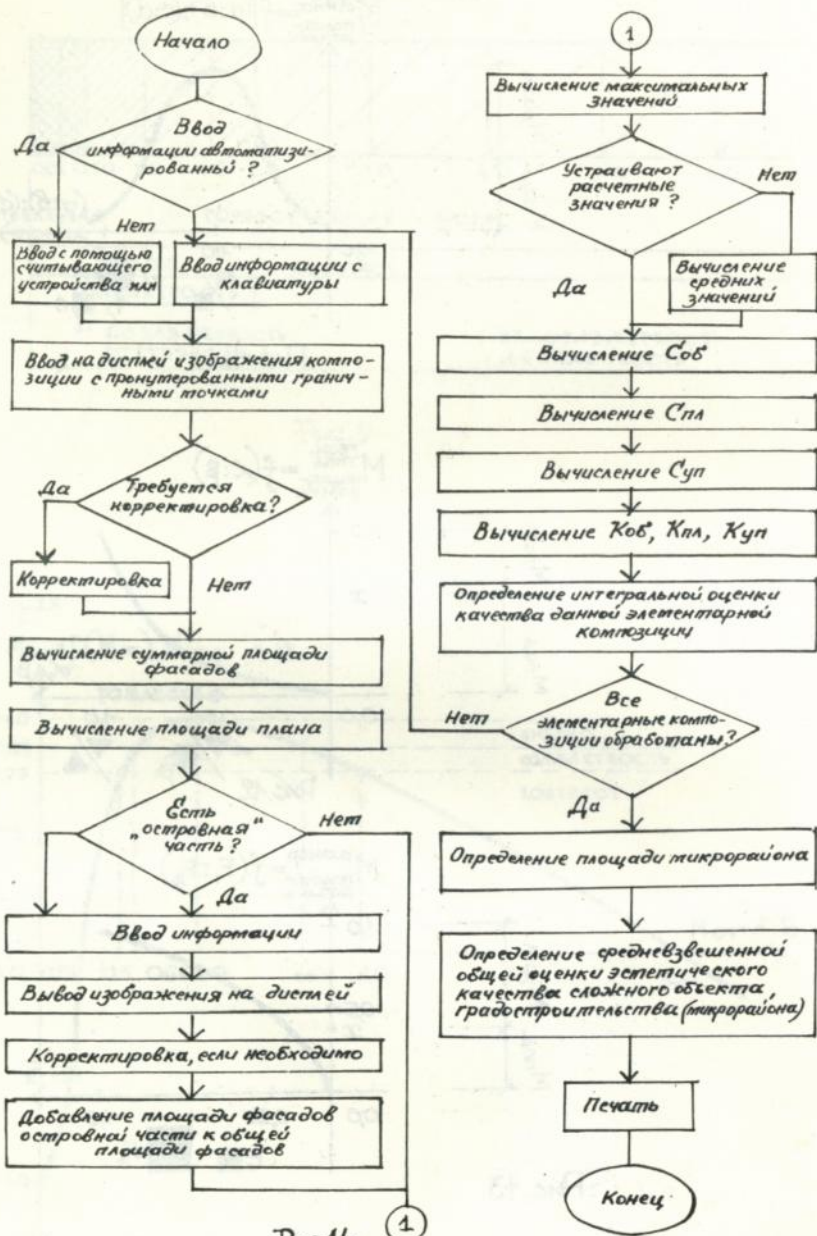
Начало

Ввод информации автоматизированный ?

Да

Нет

Ввод с помощью считывающего устройства или

Ввод информации с клавиатуры

Ввод на дисплей изображения композиции с пронумерованными граничными точками

Требуется корректировка?

Да

Корректировка

Нет

Вычисление суммарной площади фасадов

Вычисление площади плана

Есть „островная" часть?

Нет

Да

Ввод информации

Вывод изображения на дисплей

Корректировка, если необходимо

Добавление площади фасадов островной части к общей площади фасадов

Рис.14

1

1

Вычисление максимальных значений

Устраивают расчетные значения ?

Нет

Вычисление средних значений

Да

Вычисление Cоб

Вычисление Cпл

Вычисление Cуп

Вычисление Kоб, Kпл, Kуп

Определение интегральной оценки качества данной элементарной композиции

Все элементарные композиции обработаны?

Нет

Да

Определение площади микрорайона

Определение средневзвешенной общей оценки эстетического качества сложного объекта, градостроительства (микрорайона)

Печать

Конец